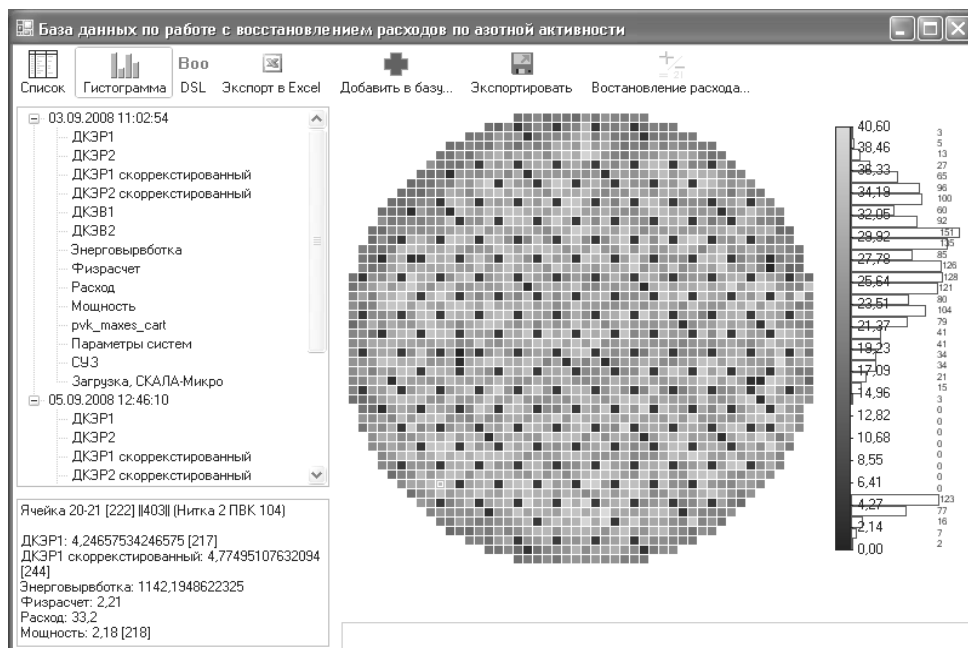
База данных по работе с восстановлением расходов по азотной активности

Список Гистограмма Boo DSL Экспорт в Excel Добавить в базу... Экспортировать Востановление расхода...

03.09.2008 11:02:54
ДКЭР1
ДКЭР2
ДКЭР1 скорректированный
ДКЭР2 скорректированный
ДКЭВ1
ДКЭВ2
Энерговырвботка
Физрасчет
Расход
Мощность
pvk_maxes_cart
Параметры систем
СУЗ
Загрузка, СКАЛА-Микро
05.09.2008 12:46:10
ДКЭР1
ДКЭР2
ДКЭР1 скорректированный
ДКЭР2 скорректированный

Ячейка 20-21 [222] ||403|| (Нитка 2 ПВК 104)

ДКЭР1: 4,24657534246575 [217]
ДКЭР1 скорректированный: 4,77495107632094 [244]
Энерговырвботка: 1142,1948622325
Физрасчет: 2,21
Расход: 33,2
Мощность: 2,18 [218]

40,60
38,46
36,33
34,19
32,05
29,92
27,78
25,64
23,51
21,37
19,23
17,09
14,96
12,82
10,68
8,55
6,41
4,27
2,14
0,00

3
5
13
27
65
96
100
60
92
151
135
85
126
128
121
80
104
79
41
41
34
34
21
15
3
0
0
0
0
0
0
0
0
0
0
123
77
16
7
2